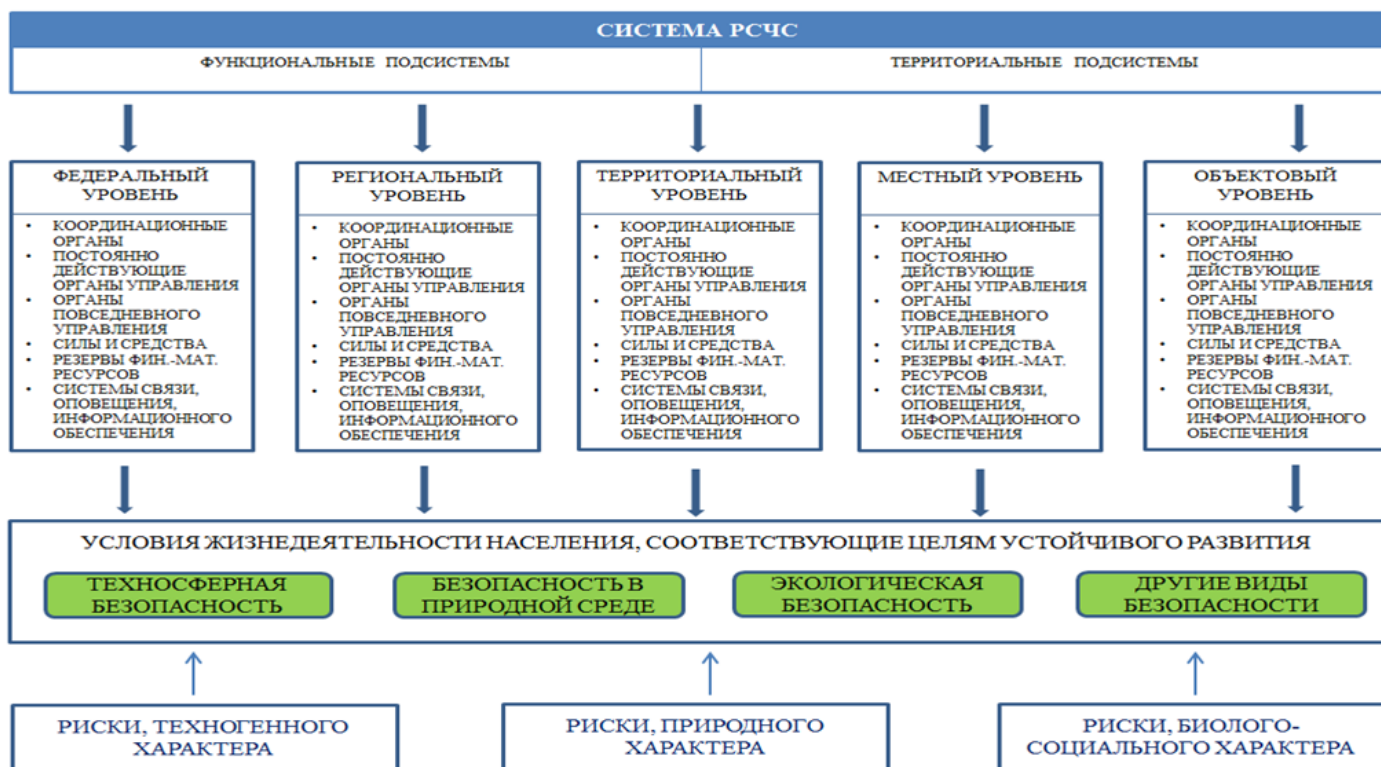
СИСТЕМА РСЧС

ФУНКЦИОНАЛЬНЫЕ ПОДСИСТЕМЫ

ТЕРРИТОРИАЛЬНЫЕ ПОДСИСТЕМЫ

ФЕДЕРАЛЬНЫЙ УРОВЕНЬ
- КООРДИНАЦИОННЫЕ ОРГАНЫ
- ПОСТОЯННО ДЕЙСТВУЮЩИЕ ОРГАНЫ УПРАВЛЕНИЯ
- ОРГАНЫ ПОВСЕДНЕВНОГО УПРАВЛЕНИЯ
- СИЛЫ И СРЕДСТВА
- РЕЗЕРВЫ ФИН.-МАТ. РЕСУРСОВ
- СИСТЕМЫ СВЯЗИ, ОПОВЕЩЕНИЯ, ИНФОРМАЦИОННОГО ОБЕСПЕЧЕНИЯ

РЕГИОНАЛЬНЫЙ УРОВЕНЬ
- КООРДИНАЦИОННЫЕ ОРГАНЫ
- ПОСТОЯННО ДЕЙСТВУЮЩИЕ ОРГАНЫ УПРАВЛЕНИЯ
- ОРГАНЫ ПОВСЕДНЕВНОГО УПРАВЛЕНИЯ
- СИЛЫ И СРЕДСТВА
- РЕЗЕРВЫ ФИН.-МАТ. РЕСУРСОВ
- СИСТЕМЫ СВЯЗИ, ОПОВЕЩЕНИЯ, ИНФОРМАЦИОННОГО ОБЕСПЕЧЕНИЯ

ТЕРРИТОРИАЛЬНЫЙ УРОВЕНЬ
- КООРДИНАЦИОННЫЕ ОРГАНЫ
- ПОСТОЯННО ДЕЙСТВУЮЩИЕ ОРГАНЫ УПРАВЛЕНИЯ
- ОРГАНЫ ПОВСЕДНЕВНОГО УПРАВЛЕНИЯ
- СИЛЫ И СРЕДСТВА
- РЕЗЕРВЫ ФИН.-МАТ. РЕСУРСОВ
- СИСТЕМЫ СВЯЗИ, ОПОВЕЩЕНИЯ, ИНФОРМАЦИОННОГО ОБЕСПЕЧЕНИЯ

МЕСТНЫЙ УРОВЕНЬ
- КООРДИНАЦИОННЫЕ ОРГАНЫ
- ПОСТОЯННО ДЕЙСТВУЮЩИЕ ОРГАНЫ УПРАВЛЕНИЯ
- ОРГАНЫ ПОВСЕДНЕВНОГО УПРАВЛЕНИЯ
- СИЛЫ И СРЕДСТВА
- РЕЗЕРВЫ ФИН.-МАТ. РЕСУРСОВ
- СИСТЕМЫ СВЯЗИ, ОПОВЕЩЕНИЯ, ИНФОРМАЦИОННОГО ОБЕСПЕЧЕНИЯ

ОБЪЕКТОВЫЙ УРОВЕНЬ
- КООРДИНАЦИОННЫЕ ОРГАНЫ
- ПОСТОЯННО ДЕЙСТВУЮЩИЕ ОРГАНЫ УПРАВЛЕНИЯ
- ОРГАНЫ ПОВСЕДНЕВНОГО УПРАВЛЕНИЯ
- СИЛЫ И СРЕДСТВА
- РЕЗЕРВЫ ФИН.-МАТ. РЕСУРСОВ
- СИСТЕМЫ СВЯЗИ, ОПОВЕЩЕНИЯ, ИНФОРМАЦИОННОГО ОБЕСПЕЧЕНИЯ

УСЛОВИЯ ЖИЗНЕДЕЯТЕЛЬНОСТИ НАСЕЛЕНИЯ, СООТВЕТСТВУЮЩИЕ ЦЕЛЯМ УСТОЙЧИВОГО РАЗВИТИЯ

ТЕХНОСФЕРНАЯ БЕЗОПАСНОСТЬ

БЕЗОПАСНОСТЬ В ПРИРОДНОЙ СРЕДЕ

ЭКОЛОГИЧЕСКАЯ БЕЗОПАСНОСТЬ

ДРУГИЕ ВИДЫ БЕЗОПАСНОСТИ

РИСКИ, ТЕХНОГЕННОГО ХАРАКТЕРА

РИСКИ, ПРИРОДНОГО ХАРАКТЕРА

РИСКИ, БИОЛОГО-СОЦИАЛЬНОГО ХАРАКТЕРА